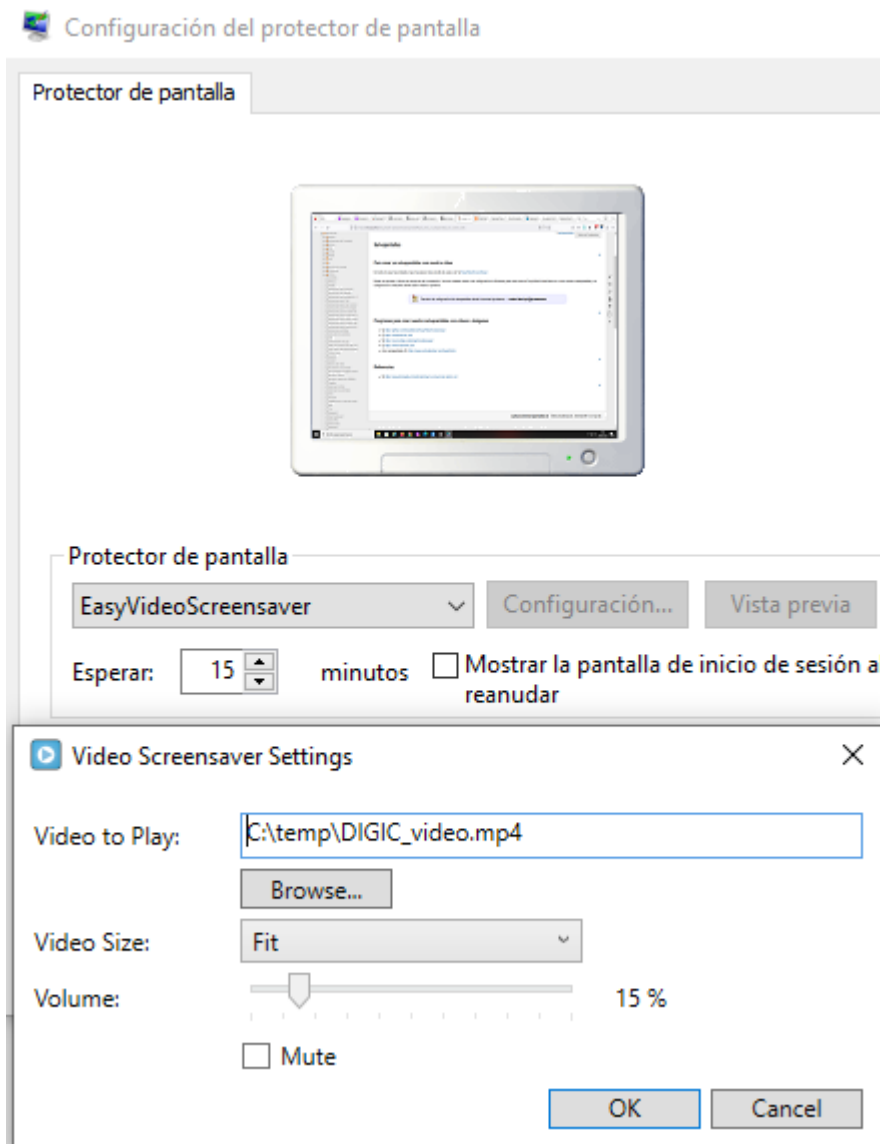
Configuración del protector de pantalla

Protector de pantalla

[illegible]

Protector de pantalla

EasyVideoScreensaver

Configuración...

Vista previa

Esperar: 15 minutos

Mostrar la pantalla de inicio de sesión a reanudar

Video Screensaver Settings

Video to Play: C:\temp\DIGIC_video.mp4

Browse...

Video Size: Fit

Volume: 15 %

Mute

OK

Cancel